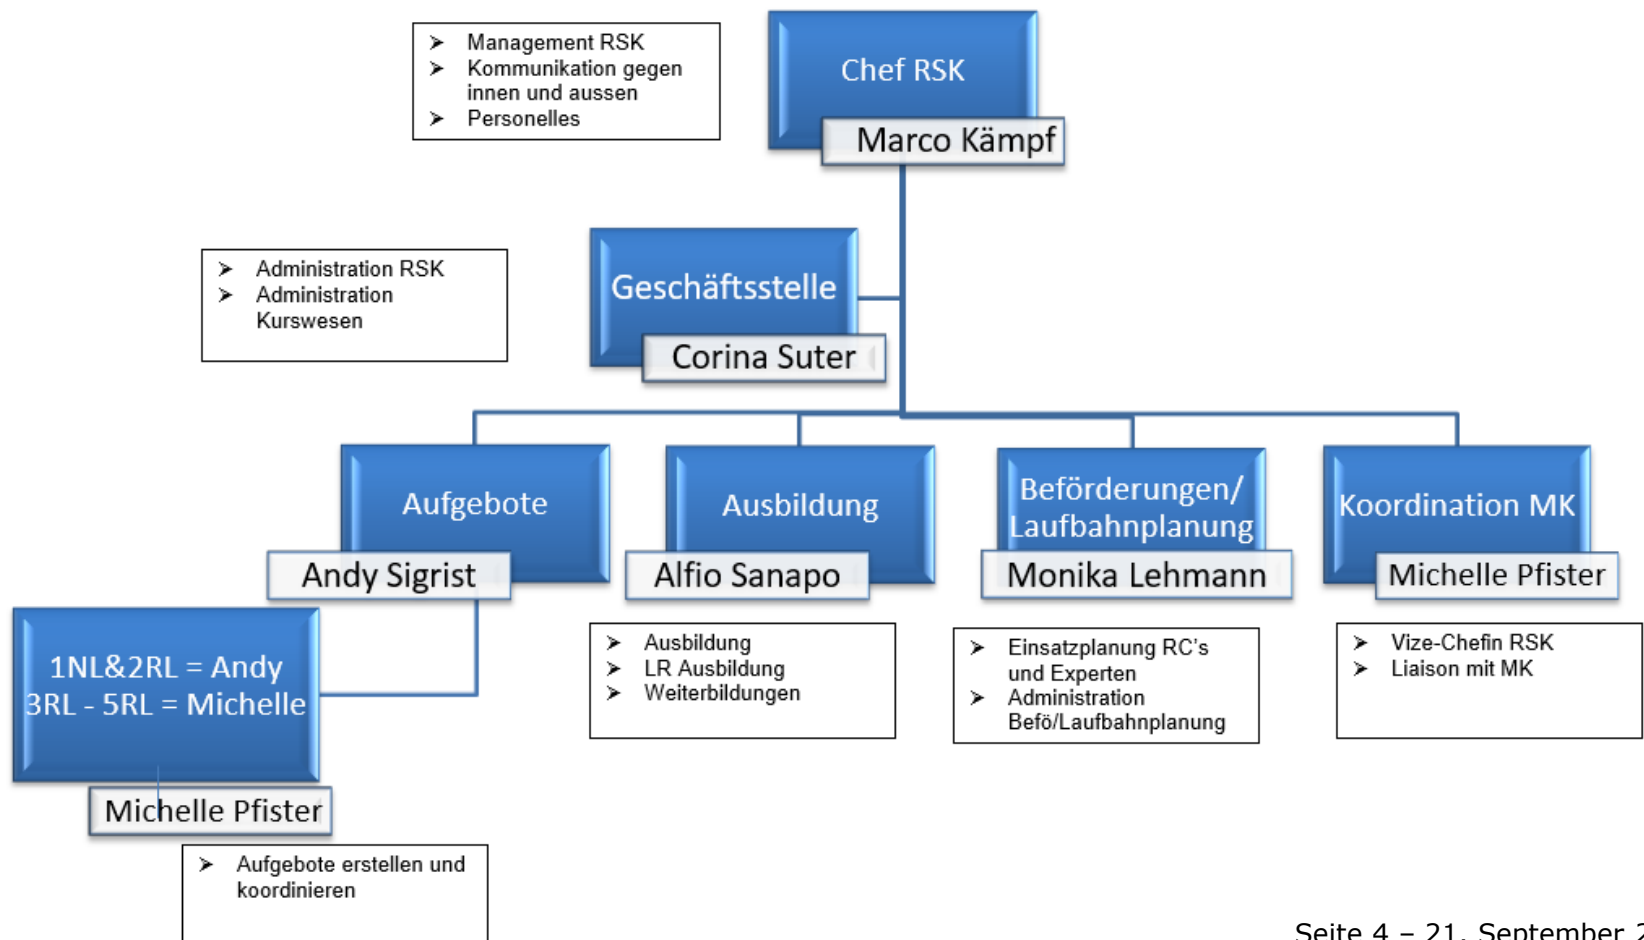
➢ Management RSK
➢ Kommunikation gegen innen und aussen
➢ Personelles

Chef RSK
Marco Kämpf

➢ Administration RSK
➢ Administration Kurswesen

Geschäftsstelle
Corina Suter

Aufgebote
Andy Sigrist

Ausbildung
Alfio Sanapo

Beförderungen/ Laufbahnplanung
Monika Lehmann

Koordination MK
Michelle Pfister

1NL&2RL = Andy
3RL - 5RL = Michelle
Michelle Pfister

➢ Ausbildung
➢ LR Ausbildung
➢ Weiterbildungen

➢ Einsatzplanung RC's und Experten
➢ Administration Befö/Laufbahnplanung

➢ Vize-Chefin RSK
➢ Liaison mit MK

➢ Aufgebote erstellen und koordinieren

Seite 4 – 21. September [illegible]